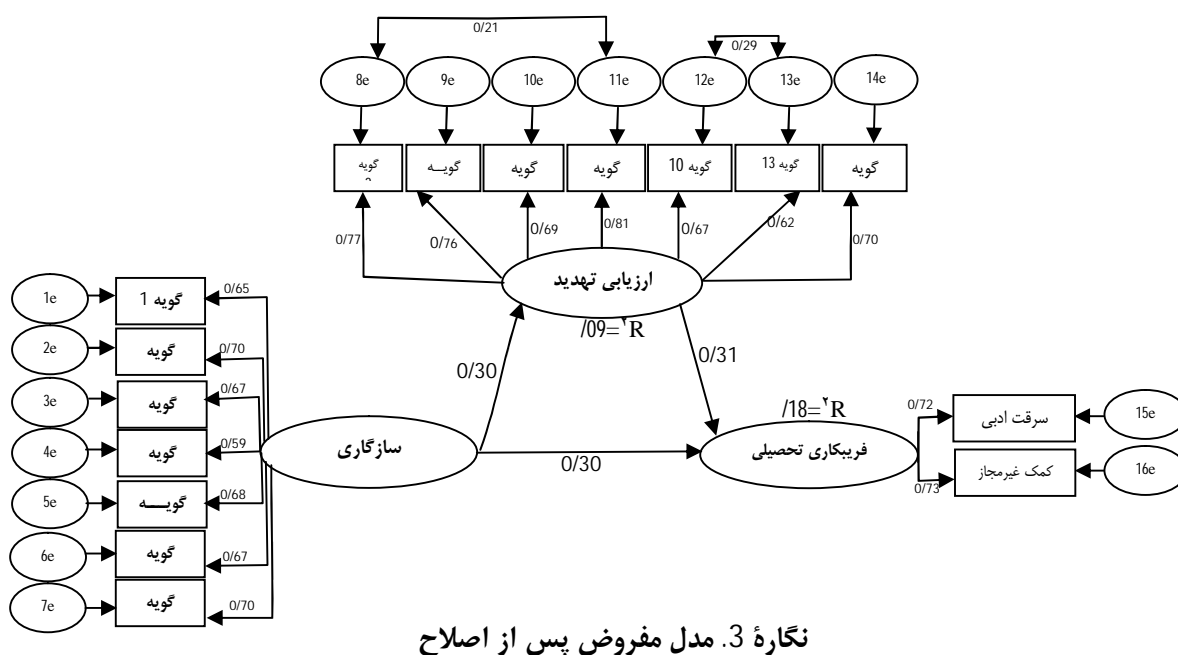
0/21
0/29
8e
9e
10e
11e
12e
13e
14e
گویه
گویـه
گویه
گویه
گویه 10
گویه 13
گویه
0/77
0/76
0/69
0/81
0/67
0/62
0/70
ارزیابی تهدید
/09=$^{2}$R
1e
2e
3e
4e
5e
6e
7e
گویه 1
گویه
گویه
گویه
گویـــه
گویه
گویه
0/65
0/70
0/67
0/59
0/68
0/67
0/70
سازگاری
0/30
0/31
0/30
/18=$^{2}$R
فریبکاری تحصیلی
0/72
0/73
سرقت ادبی
کمک غیرمجاز
15e
16e
نگارۀ 3. مدل مفروض پس از اصلاح